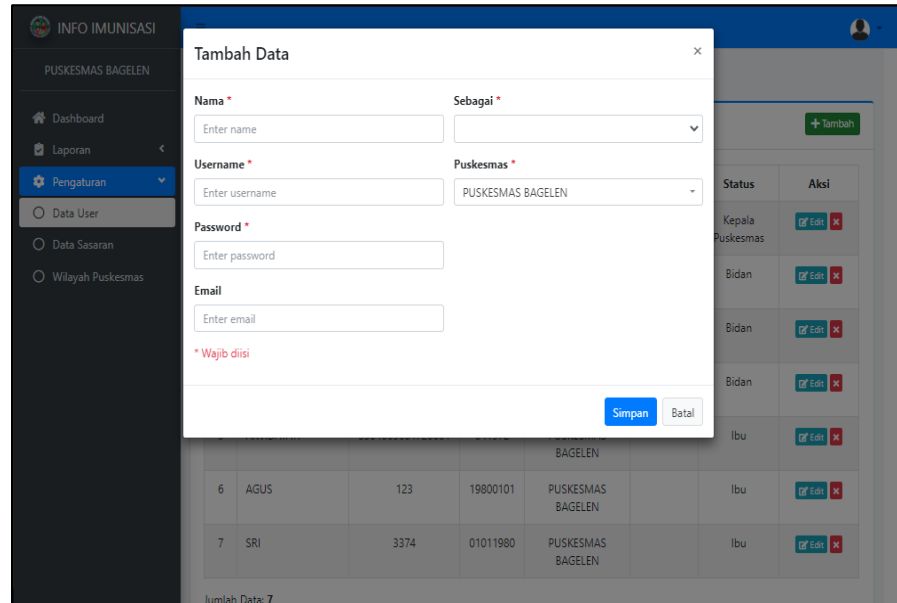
INFO IMUNISASI

PUSKESMAS BAGELEN

Dashboard

Laporan

Pengaturan

Data User

Data Sasaran

Wilayah Puskesmas

Tambah Data

×

Nama *

Enter name

Sebagai *

Username *

Enter username

Puskesmas *

PUSKESMAS BAGELEN

Password *

Enter password

Email

Enter email

* Wajib diisi

Simpan

Batal

Tambah

| | | | | | | Status | Aksi |
|---|---|---|---|---|---|---|---|
| | | | | | | Kepala Puskesmas | Edit |
| | | | | | | Bidan | Edit |
| | | | | | | Bidan | Edit |
| | | | | | | Bidan | Edit |
| | | | | BAGELEN | | Ibu | Edit |
| 6 | AGUS | 123 | 19800101 | PUSKESMAS BAGELEN | | Ibu | Edit |
| 7 | SRI | 3374 | 01011980 | PUSKESMAS BAGELEN | | Ibu | Edit |

Jumlah Data: 7